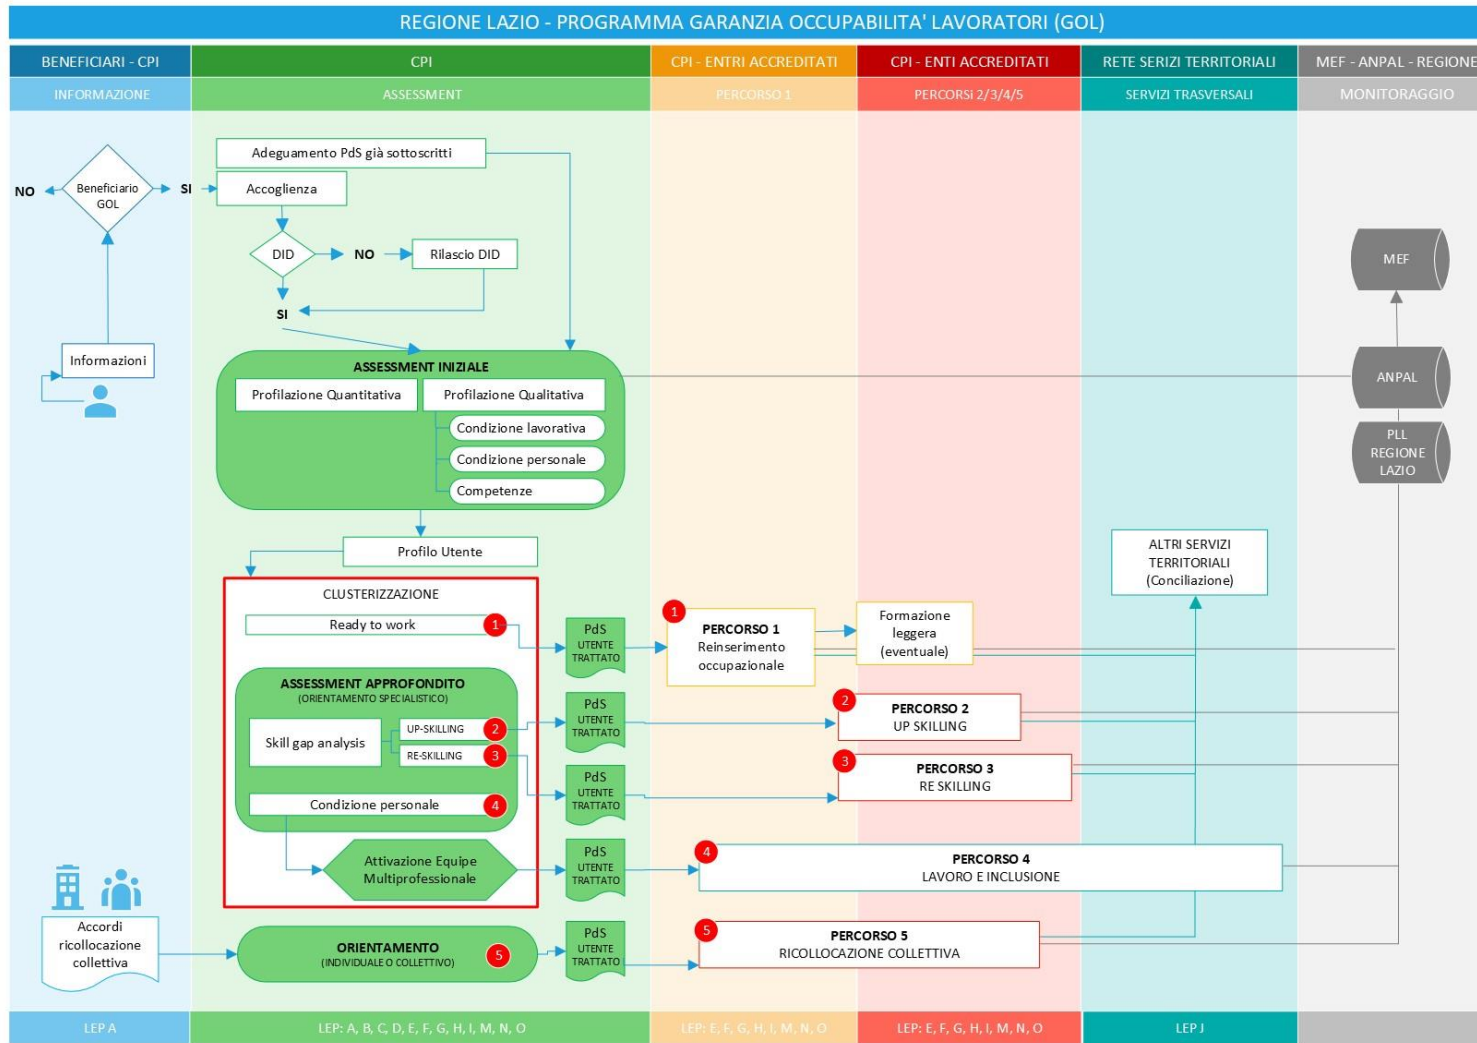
REGIONE LAZIO - PROGRAMMA GARANZIA OCCUPABILITA' LAVORATORI (GOL)

| BENEFICIARI - CPI | CPI | CPI - ENTRI ACCREDITATI | CPI - ENTI ACCREDITATI | RETE SERIZI TERRITORIALI | MEF - ANPAL - REGIONE |
|---|---|---|---|---|---|
| INFORMAZIONE | ASSESSMENT | PERCORSO 1 | PERCORSI 2/3/4/5 | SERVIZI TRASVERSALI | MONITORAGGIO |

NO
Beneficiario GOL
SI
Informazioni

Adeguamento PdS già sottoscritti
Accoglienza
DID
NO
Rilascio DID
SI

ASSESSMENT INIZIALE
Profilazione Quantitativa
Profilazione Qualitativa
Condizione lavorativa
Condizione personale
Competenze

Profilo Utente

CLUSTERIZZAZIONE
Ready to work 1
ASSESSMENT APPROFONDITO
(ORIENTAMENTO SPECIALISTICO)
Skill gap analysis
UP-SKILLING 2
RE-SKILLING 3
Condizione personale 4
Attivazione Equipe Multiprofessionale

Accordi ricollocazione collettiva
ORIENTAMENTO
(INDIVIDUALE O COLLETTIVO) 5

PdS UTENTE TRATTATO
PdS UTENTE TRATTATO
PdS UTENTE TRATTATO
PdS UTENTE TRATTATO
PdS UTENTE TRATTATO

1 PERCORSO 1
Reinserimento occupazionale
Formazione leggera (eventuale)
2 PERCORSO 2
UP SKILLING
3 PERCORSO 3
RE SKILLING
4 PERCORSO 4
LAVORO E INCLUSIONE
5 PERCORSO 5
RICOLLOCAZIONE COLLETTIVA

ALTRI SERVIZI TERRITORIALI (Conciliazione)

MEF
ANPAL
PLL REGIONE LAZIO

LEP A
LEP: A, B, C, D, E, F, G, H, I, M, N, O
LEP: E, F, G, H, I, M, N, O
LEP: E, F, G, H, I, M, N, O
LEP J